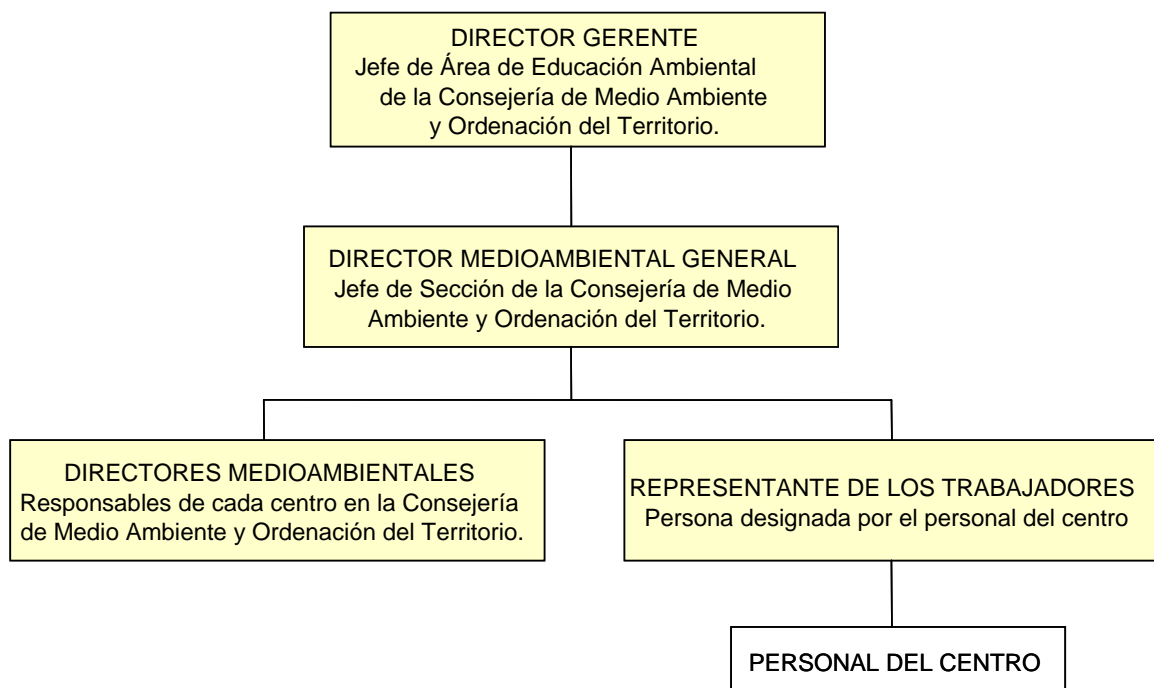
DIRECTOR GERENTE
Jefe de Área de Educación Ambiental de la Consejería de Medio Ambiente y Ordenación del Territorio.

DIRECTOR MEDIOAMBIENTAL GENERAL
Jefe de Sección de la Consejería de Medio Ambiente y Ordenación del Territorio.

DIRECTORES MEDIOAMBIENTALES
Responsables de cada centro en la Consejería de Medio Ambiente y Ordenación del Territorio.

REPRESENTANTE DE LOS TRABAJADORES
Persona designada por el personal del centro

PERSONAL DEL CENTRO